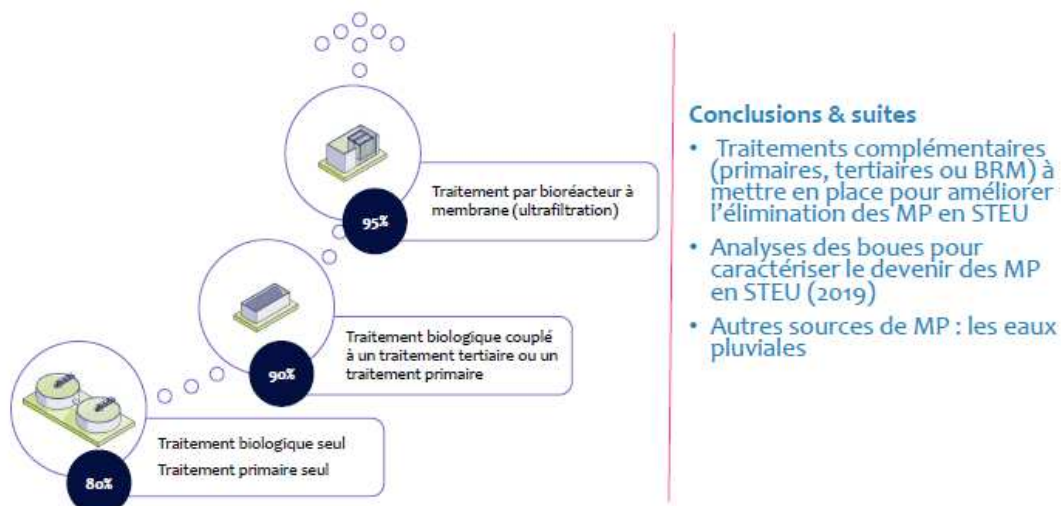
95%

Traitement par bioréacteur à membrane (ultrafiltration)

90%

Traitement biologique couplé à un traitement tertiaire ou un traitement primaire

80%

Traitement biologique seul

Traitement primaire seul

Conclusions & suites

• Traitements complémentaires (primaires, tertiaires ou BRM) à mettre en place pour améliorer l'élimination des MP en STEU

• Analyses des boues pour caractériser le devenir des MP en STEU (2019)

• Autres sources de MP : les eaux pluviales